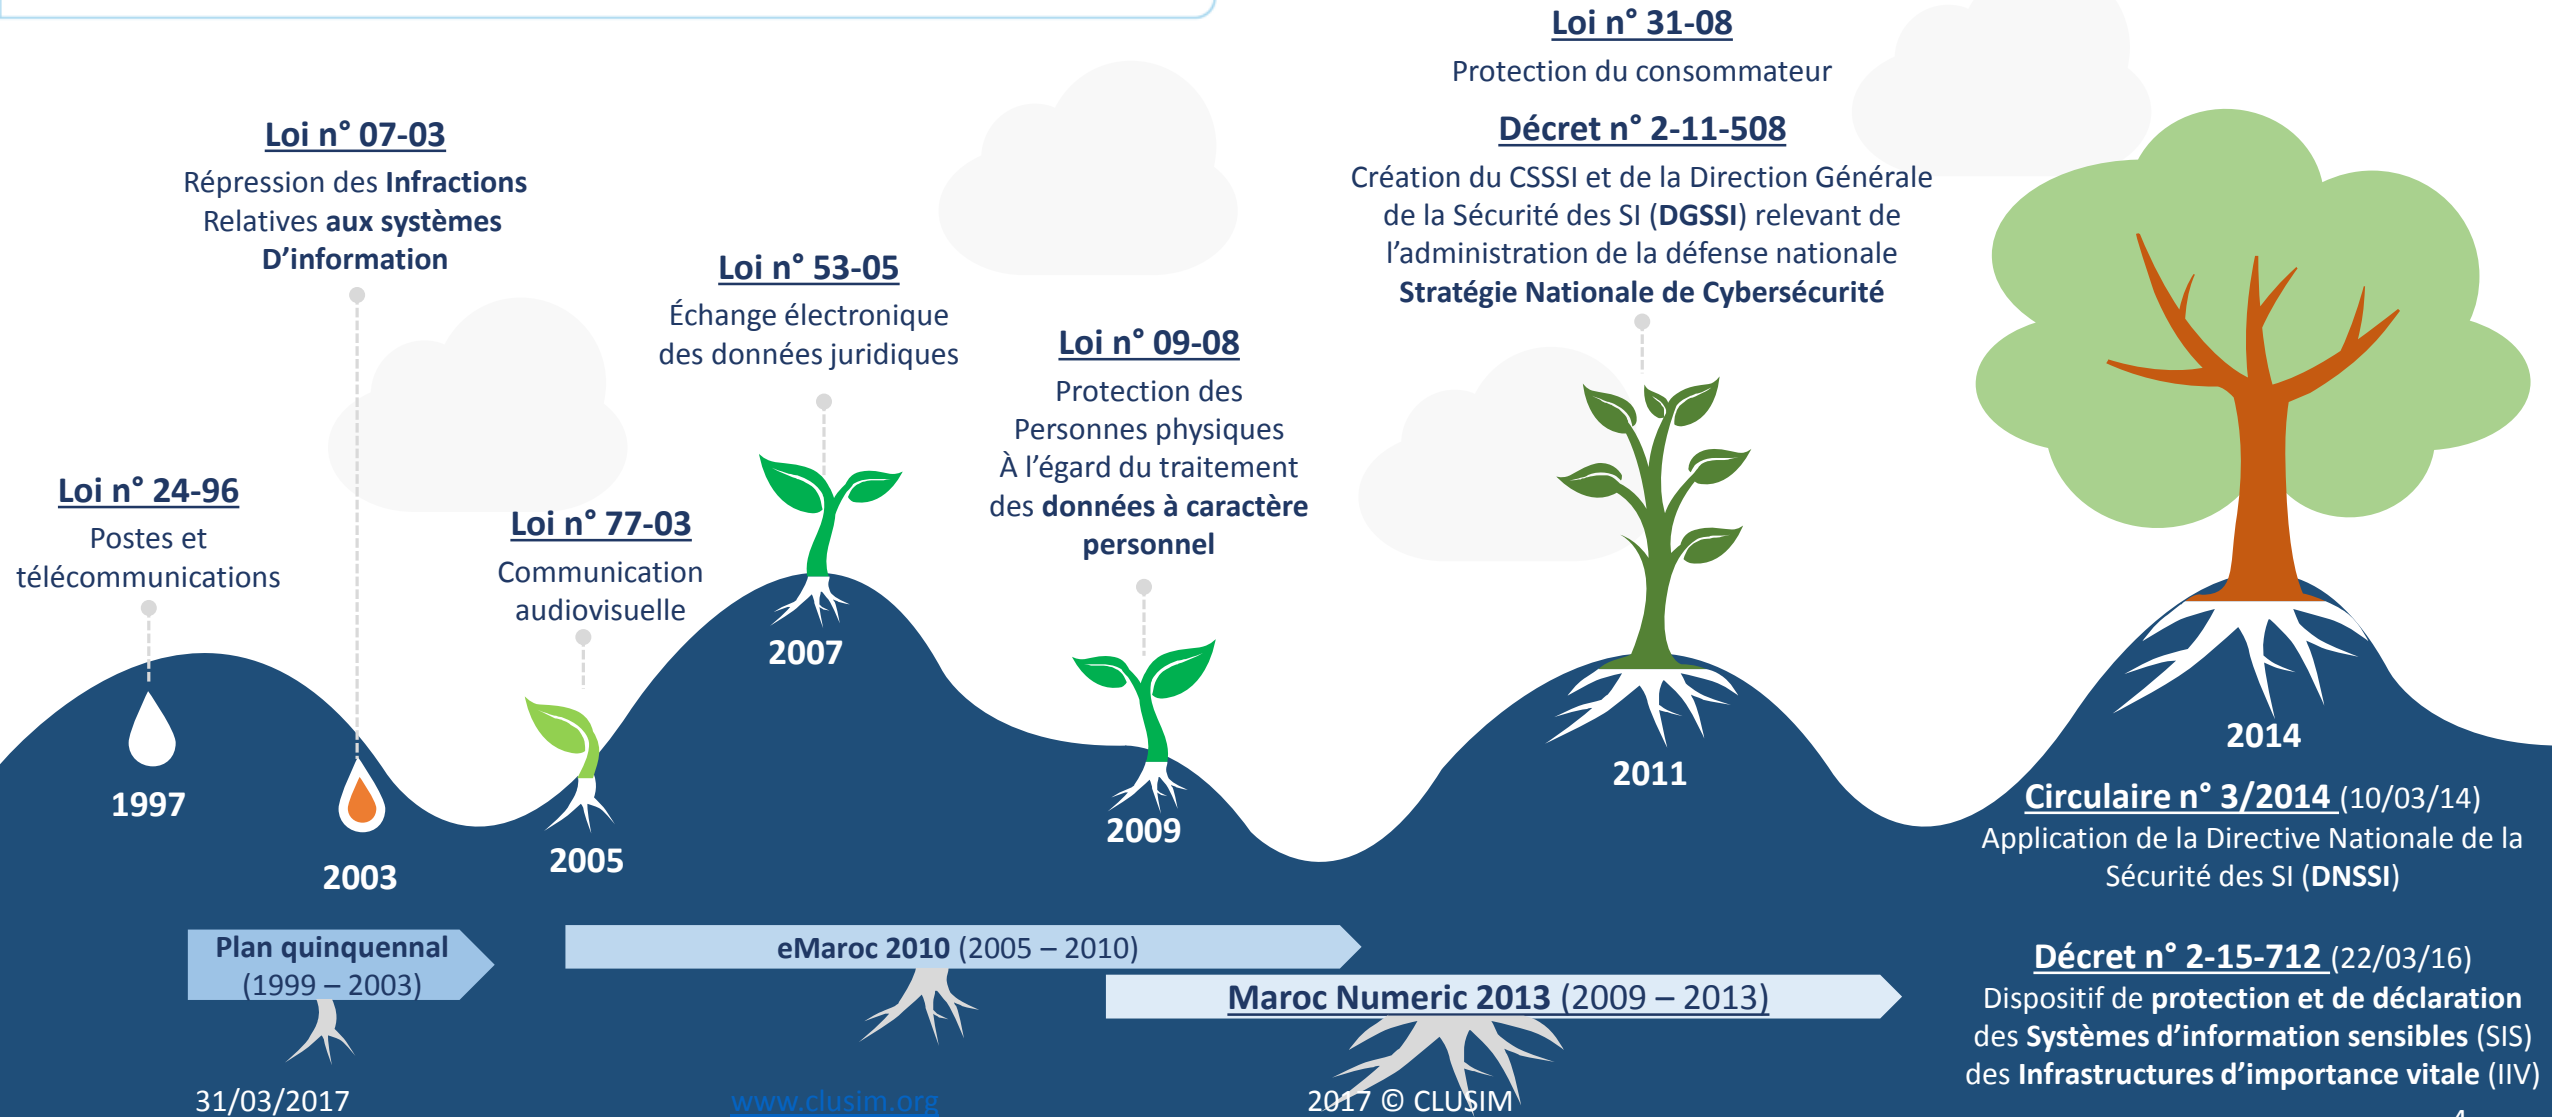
Loi n° 31-08
Protection du consommateur

Décret n° 2-11-508
Création du CSSSI et de la Direction Générale de la Sécurité des SI (DGSSI) relevant de l'administration de la défense nationale
Stratégie Nationale de Cybersécurité

Loi n° 07-03
Répression des Infractions Relatives aux systèmes D'information

Loi n° 53-05
Échange électronique des données juridiques

Loi n° 09-08
Protection des Personnes physiques À l'égard du traitement des données à caractère personnel

Loi n° 24-96
Postes et télécommunications

Loi n° 77-03
Communication audiovisuelle

2007

1997

2003

2005

2009

2011

2014

Circulaire n° 3/2014 (10/03/14)
Application de la Directive Nationale de la Sécurité des SI (DNSSI)

Plan quinquennal (1999 – 2003)

eMaroc 2010 (2005 – 2010)

Maroc Numeric 2013 (2009 – 2013)

Décret n° 2-15-712 (22/03/16)
Dispositif de protection et de déclaration des Systèmes d'information sensibles (SIS) des Infrastructures d'importance vitale (IIV)

31/03/2017 www.clusim.org 2017 © CLUSIM